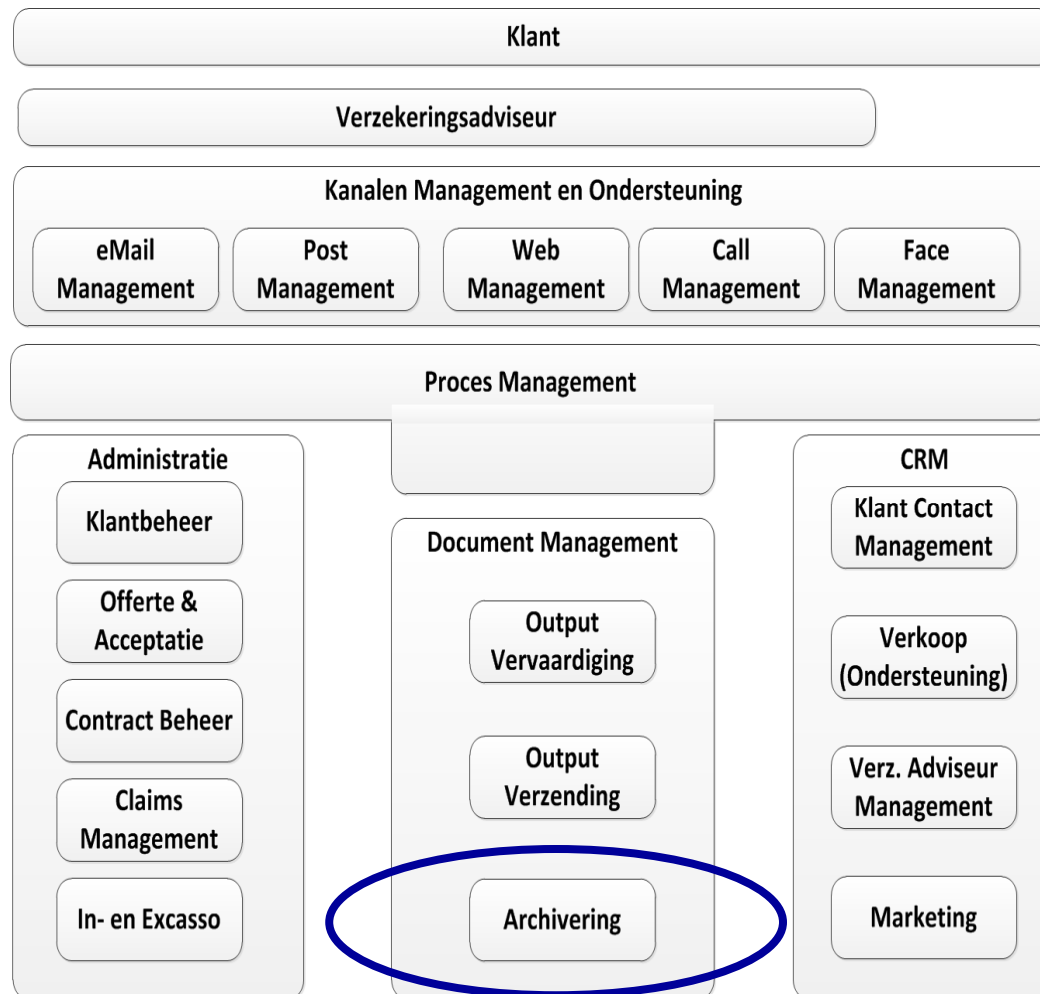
Klant

Verzekeringsadviseur

Kanalen Management en Ondersteuning

eMail Management

Post Management

Web Management

Call Management

Face Management

Proces Management

Administratie

Klantbeheer

Offerte & Acceptatie

Contract Beheer

Claims Management

In- en Excasso

Document Management

Output Vervaardiging

Output Verzending

Archivering

CRM

Klant Contact Management

Verkoop (Ondersteuning)

Verz. Adviseur Management

Marketing